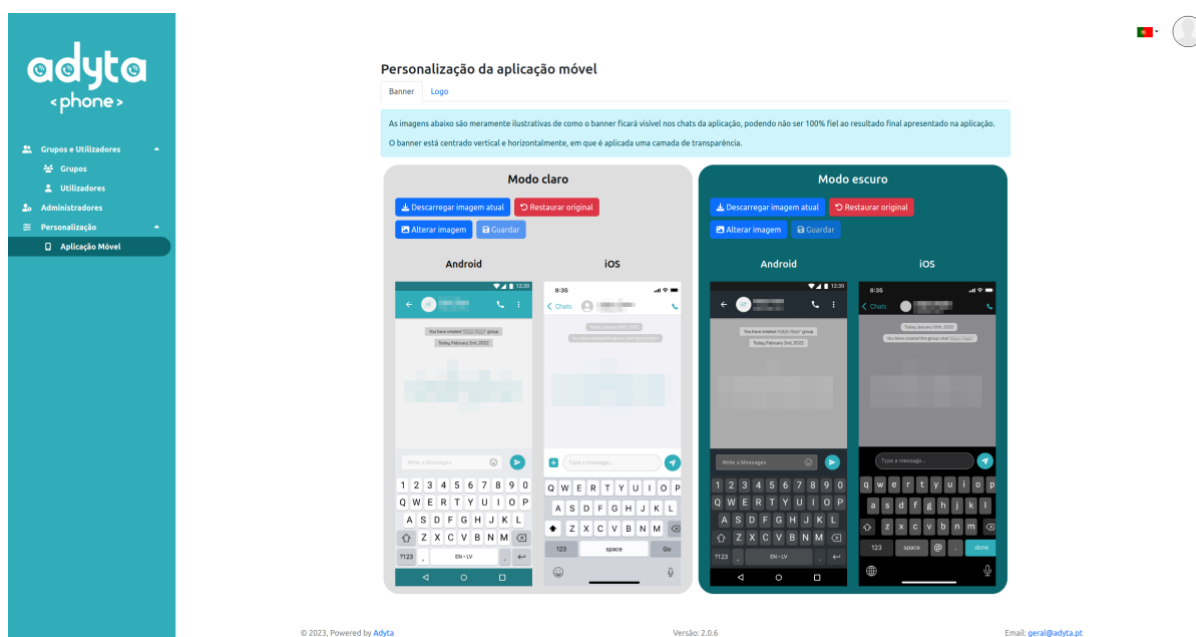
adyta
<phone>

Grupos e Utilizadores
Grupos
Utilizadores
Administradores
Personalização
Aplicação Móvel

Personalização da aplicação móvel

Banner | Logo

As imagens abaixo são meramente ilustrativas de como o banner ficará visível nos chats da aplicação, podendo não ser 100% fiel ao resultado final apresentado na aplicação.

O banner está centrado vertical e horizontalmente, em que é aplicada uma camada de transparência.

Modo claro

Descarregar imagem atual
Restaurar original
Alterar imagem
Guardar

Android

12:30
You have created "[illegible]" group
Today, February 2nd, 2022
Write a Message
1 2 3 4 5 6 7 8 9 0
Q W E R T Y U I O P
A S D F G H J K L
Z X C V B N M
?123 , EN • LV .

iOS

8:35
Chats
Today, January 18th, 2022
You have created this group chat "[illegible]"
Type a message...
Q W E R T Y U I O P
A S D F G H J K L
Z X C V B N M
123 space Go

Modo escuro

Descarregar imagem atual
Restaurar original
Alterar imagem
Guardar

Android

12:30
You have created "Adyta Team" group
Today, February 2nd, 2022
Write a Message
1 2 3 4 5 6 7 8 9 0
Q W E R T Y U I O P
A S D F G H J K L
Z X C V B N M
?123 , EN • LV .

iOS

8:35
Chats
Today, January 18th, 2022
You have created this group chat "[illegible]"
Type a message...
q w e r t y u i o p
a s d f g h j k l
z x c v b n m
123 space @ . done

© 2023, Powered by Adyta
Versão: 2.0.6
Email: geral@adyta.pt